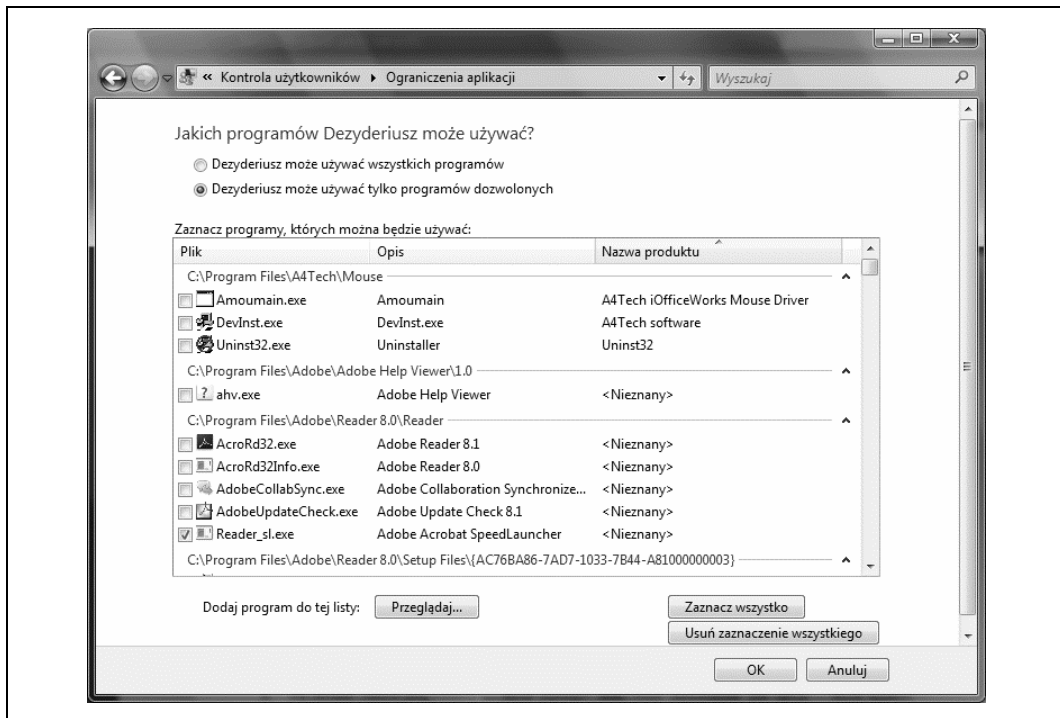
« Kontrola użytkowników ▸ Ograniczenia aplikacji

Wyszukaj

Jakich programów Dezyderiusz może używać?

Dezyderiusz może używać wszystkich programów

Dezyderiusz może używać tylko programów dozwolonych

Zaznacz programy, których można będzie używać:

| Plik | Opis | Nazwa produktu |
|---|---|---|
| C:\Program Files\A4Tech\Mouse | | |
| Amoumain.exe | Amoumain | A4Tech iOfficeWorks Mouse Driver |
| DevInst.exe | DevInst.exe | A4Tech software |
| Uninst32.exe | Uninstaller | Uninst32 |
| C:\Program Files\Adobe\Adobe Help Viewer\1.0 | | |
| ahv.exe | Adobe Help Viewer | <Nieznany> |
| C:\Program Files\Adobe\Reader 8.0\Reader | | |
| AcroRd32.exe | Adobe Reader 8.1 | <Nieznany> |
| AcroRd32Info.exe | Adobe Reader 8.0 | <Nieznany> |
| AdobeCollabSync.exe | Adobe Collaboration Synchronize... | <Nieznany> |
| AdobeUpdateCheck.exe | Adobe Update Check 8.1 | <Nieznany> |
| Reader_sl.exe | Adobe Acrobat SpeedLauncher | <Nieznany> |
| C:\Program Files\Adobe\Reader 8.0\Setup Files\{AC76BA86-7AD7-1033-7B44-A81000000003} | | |

Dodaj program do tej listy: Przeglądaj...

Zaznacz wszystko

Usuń zaznaczenie wszystkiego

OK Anuluj